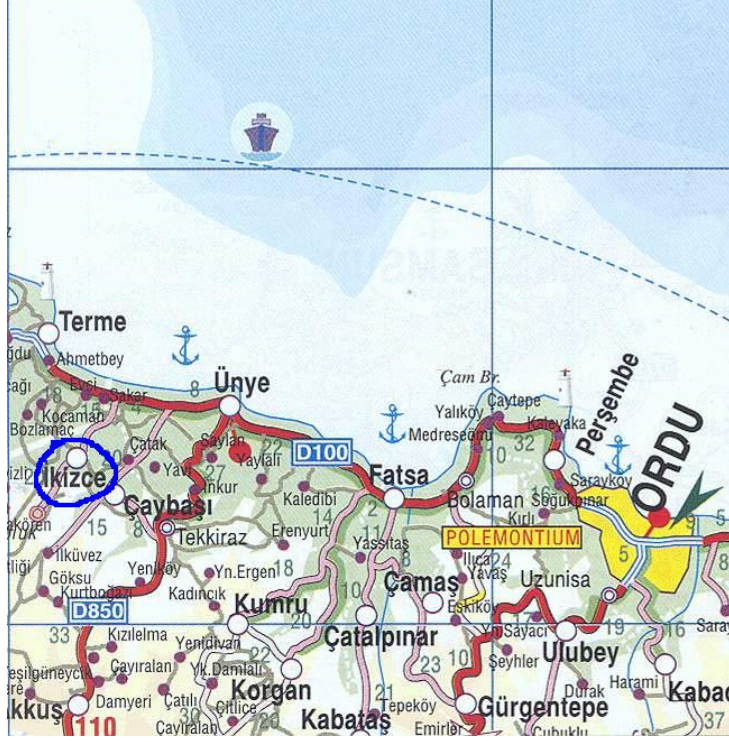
Terme
Ahmetbey
Evci
Şeker
Kocaman
Bozlamaç
İkizce
Çatak
Saylan
Yaylalı
Ünye
8
Çam Br.
Yalıköy
Medreseönü
Çaytepe
Kaleyaka
Perşembe
ORDU
Saraykoy
Soğukpınar
D100
Fatsa
Bolaman
Kırlı
Çaybaşı
Yavı
İnkur
Kaledibi
Erenyurt
Tekkiraz
15
Yenıköy
Yn.Ergen
Kadıncık
18
Yassıtaş
POLEMONTIUM
Ilıca
Yavaş
Uzunisa
Çamaş
Eskiköy
İlküvez
Göksu
Kurtboğazı
D850
Kumru
Çatalpınar
Sayacı
Şeyhler
Ulubey
Saray
Kızılelma
Yenidivan
Çayıralan
Yk.Damlalı
Korgan
Kabataş
Tepeköy
Emirler
Gürgentepe
Durak
Haramı
Kabad
Damyeri
Çatılı
Çiftlice
Çayıralan
Çubuklu
110
37
33
32
27
22
21
23
19
16
14
10
5
2